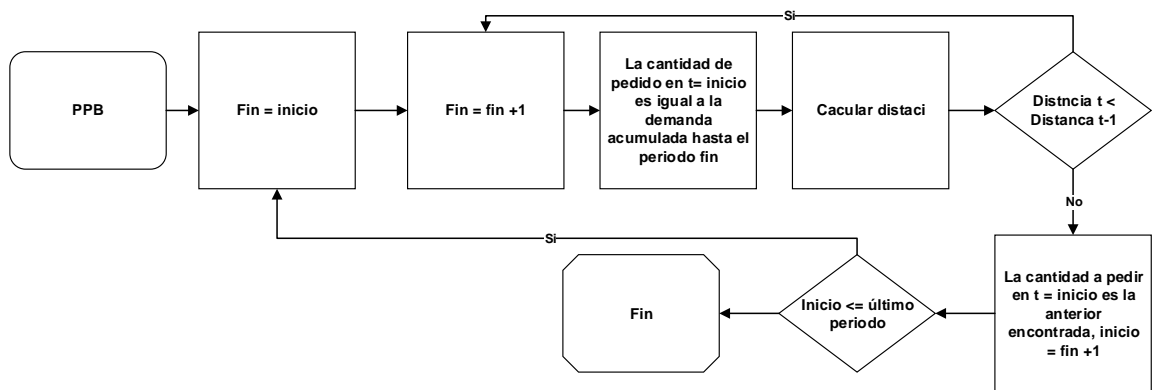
Si

PPB

Fin = inicio

Fin = fin +1

La cantidad de pedido en t= inicio es igual a la demanda acumulada hasta el periodo fin

Cacular distaci

Distncia t < Distanca t-1

No

Si

La cantidad a pedir en t = inicio es la anterior encontrada, inicio = fin +1

Inicio <= último periodo

Fin